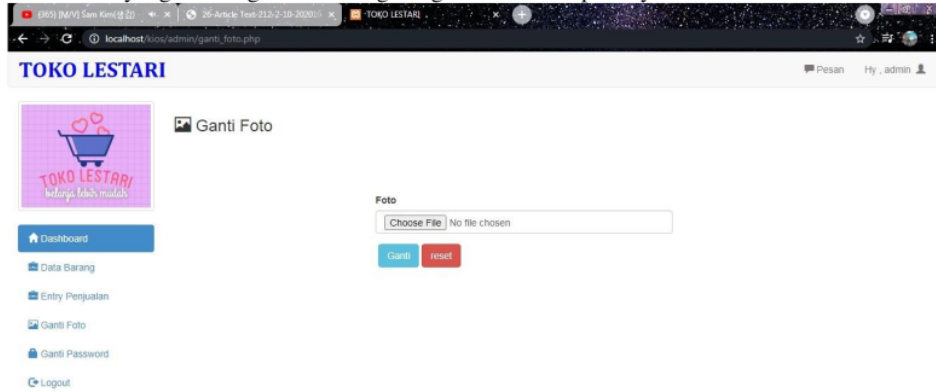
(365) [M/V] Sam Kim(샘김) ×
26-Article Text-212-2-10-202010 ×
TOKO LESTARI ×
localhost/kios/admin/ganti_foto.php

TOKO LESTARI

Pesan Hy , admin

TOKO LESTARI
belanja lebih mudah

Ganti Foto

Foto

Choose File No file chosen

Ganti reset

Dashboard
Data Barang
Entry Penjualan
Ganti Foto
Ganti Password
Logout